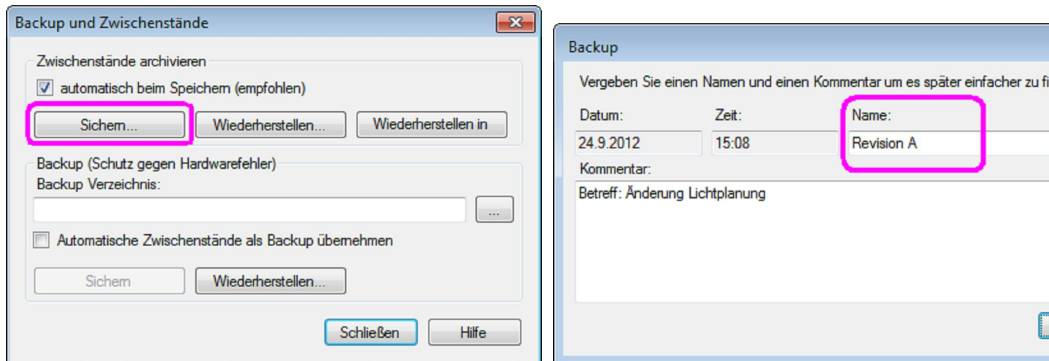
Backup und Zwischenstände

Zwischenstände archivieren

automatisch beim Speichern (empfohlen)

Sichern... | Wiederherstellen... | Wiederherstellen in

Backup (Schutz gegen Hardwarefehler)

Backup Verzeichnis:

...

Automatische Zwischenstände als Backup übernehmen

Sichern | Wiederherstellen...

Schließen | Hilfe

Backup

Vergeben Sie einen Namen und einen Kommentar um es später einfacher zu fi

Datum: 24.9.2012

Zeit: 15:08

Name: Revision A

Kommentar:

Betreff: Änderung Lichtplanung